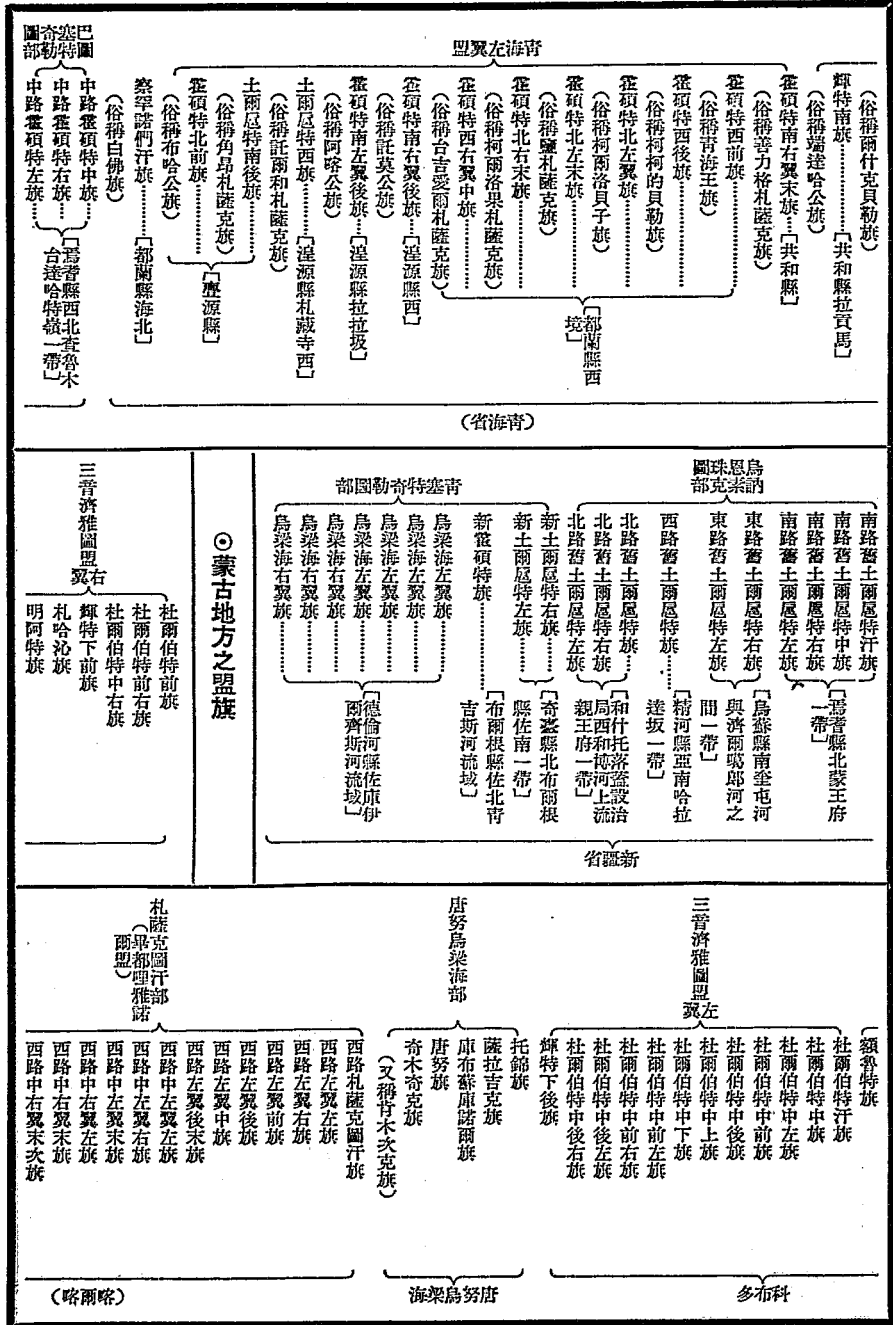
⊙蒙古地方之盟旗

青海左翼盟
（俗稱爾什克貝勒旗）
輝特南旗……［共和縣拉貢馬］
（俗稱端達哈公旗）
霍碩特南右翼末旗…［共和縣］
（俗稱章力格札薩克旗）
霍碩特西前旗……
（俗稱青海王旗）
霍碩特西後旗……
（俗稱柯柯貝勒旗）
霍碩特北左翼旗……
（俗稱柯爾洛貝子旗）
霍碩特北左末旗……
（俗稱臺札薩克旗）
霍碩特北右末旗……
（俗稱柯爾洛果札薩克旗）
霍碩特西右翼中旗……
（俗稱台吉爾札薩克旗）
［都蘭縣西境］
霍碩特南右翼後旗…［湟源縣西］
（俗稱託莫公旗）
霍碩特南左翼後旗…［湟源縣拉拉坂］
（俗稱阿哈公旗）
土爾扈特西旗……［湟源縣札藏寺西］
（俗稱託爾和札薩克旗）
土爾扈特南後旗
（俗稱角昂札薩克旗）
霍碩特北前旗……
（俗稱布哈公旗）
［湟源縣］
察罕諾們汗旗……［都蘭縣海北］
（俗稱白佛旗）
巴圖塞特奇勒圖部
中路霍碩特中旗…
中路霍碩特右旗…［焉耆縣西北查爾本台達哈特嶺一帶］
中路霍碩特左旗…
（青海省）

烏訥恩素珠克圖部
南路舊土爾扈特汗旗
南路舊土爾扈特中旗
南路舊土爾扈特右旗
南路舊土爾扈特左旗［焉耆縣北裕王府一帶］
東路舊土爾扈特右旗［烏蘇縣南奎屯河與濟爾噶朗河之間一帶］
東路舊土爾扈特左旗
西路舊土爾扈特旗……［精河縣亞南哈拉達坂一帶］
北路舊土爾扈特旗
北路舊土爾扈特右旗［和什托洛蓋設治局西和布克河上流親王府一帶］
北路舊土爾扈特左旗
新土爾扈特右旗［奇臺縣北布爾根縣佐南一帶］
新土爾扈特左旗……
新霍碩特旗……［布爾根縣佐北青吉斯河流域］
青塞特奇勒圖部
烏梁海左翼旗
烏梁海左翼旗
烏梁海左翼旗
烏梁海左翼旗
烏梁海右翼旗
烏梁海右翼旗［德倫河縣佐康伊爾齊斯河流域］
（新疆省）
三音濟雅圖盟右翼
杜爾伯特前旗
杜爾伯特中右旗
杜爾伯特前右旗
輝特下前旗
札哈沁旗
明阿特旗

三音濟雅圖盟左翼
（額魯特旗）
杜爾伯特汗旗
杜爾伯特中旗
杜爾伯特中左旗
杜爾伯特中前旗
杜爾伯特中後旗
杜爾伯特中上旗
杜爾伯特中下旗
杜爾伯特中前左旗
杜爾伯特中前右旗
杜爾伯特中後左旗
杜爾伯特中後右旗
輝特下後旗
（科布多）
唐努烏梁海部
托錦旗
薩拉吉克旗
庫布蘇庫諾爾旗
唐努旗
奇木奇克旗
（又稱肯木次克旗）
（唐努烏梁海）
札薩克圖汗部（畢都哩雅諾爾盟）
西路札薩克圖汗旗
西路左翼左旗
西路左翼右旗
西路左翼前旗
西路左翼後旗
西路左翼中旗
西路左翼後末旗
西路中左翼左旗
西路中左翼右旗
西路中左翼末旗
西路中右翼左旗
西路中右翼末旗
西路中右翼末次旗
（喀爾喀）